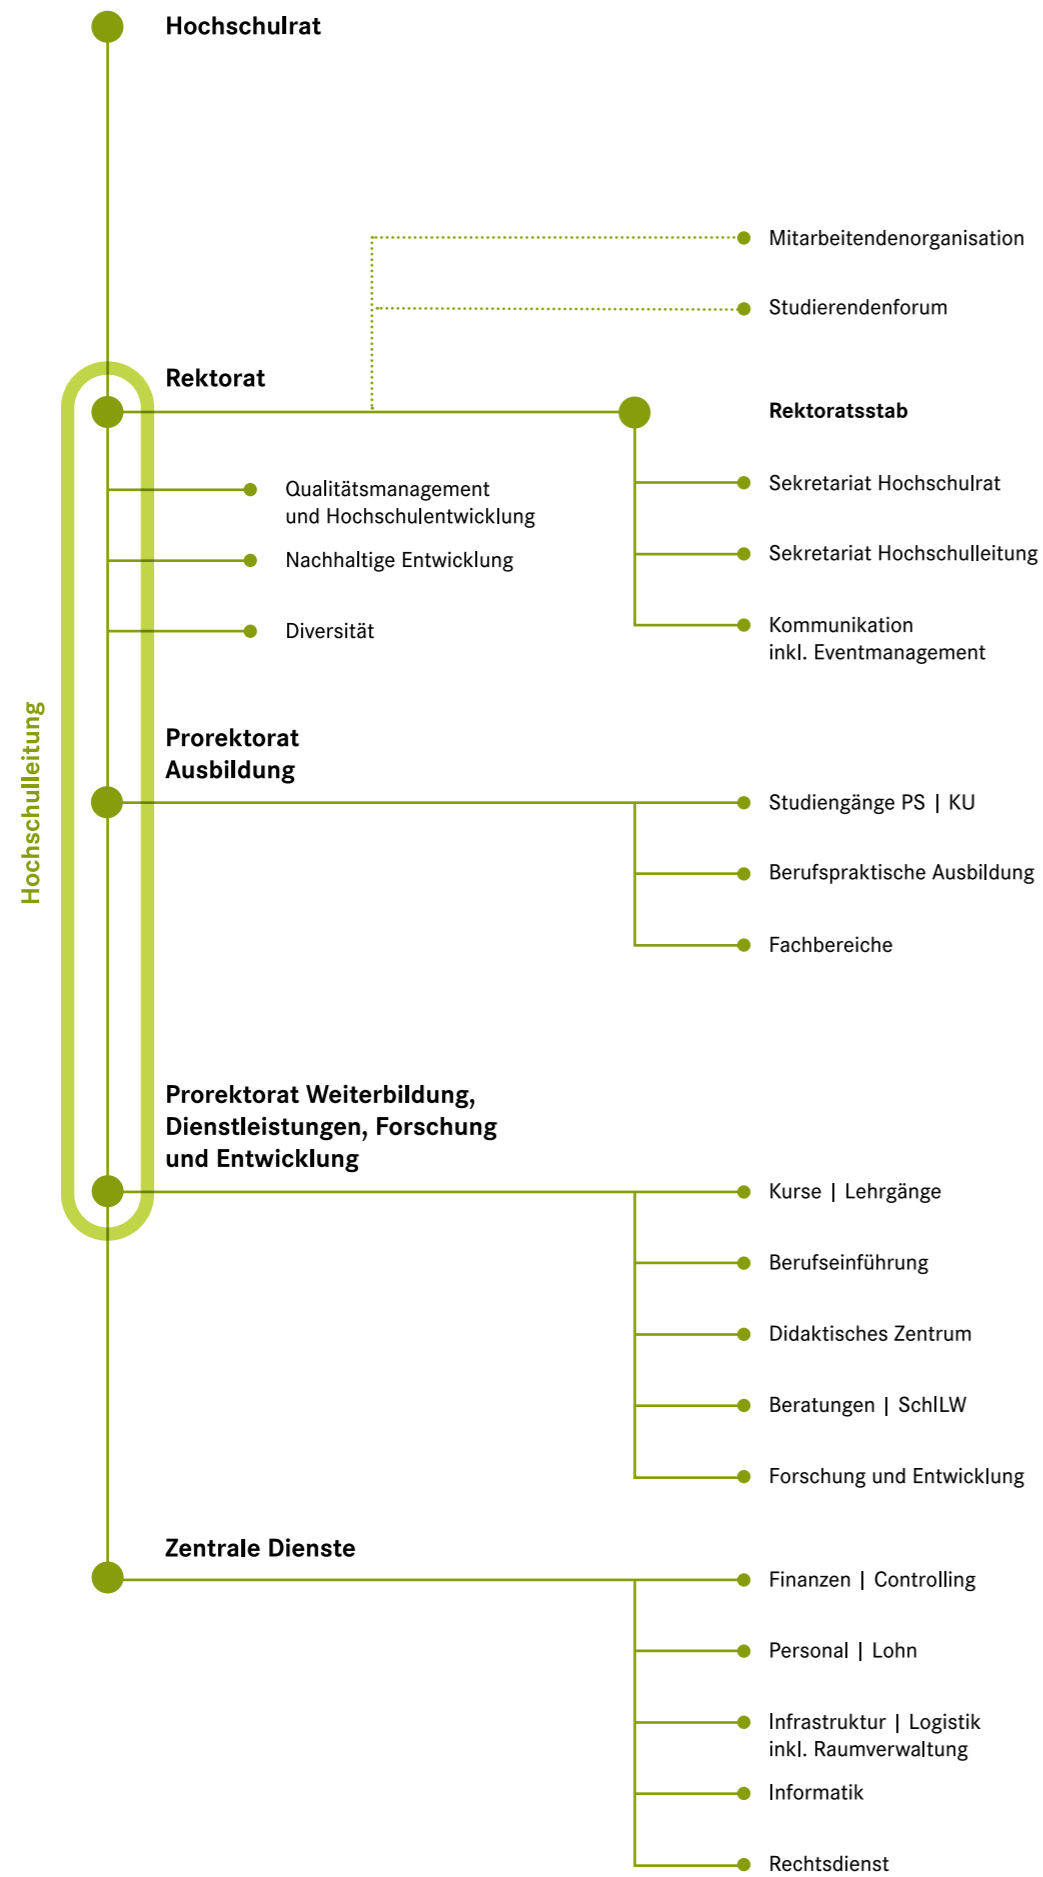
Hochschulrat

Mitarbeitendenorganisation

Studierendenforum

Rektorat

Rektoratsstab

Sekretariat Hochschulrat

Sekretariat Hochschulleitung

Kommunikation inkl. Eventmanagement

Qualitätsmanagement und Hochschulentwicklung

Nachhaltige Entwicklung

Diversität

Hochschulleitung

Prorektorat Ausbildung

Studiengänge PS | KU

Berufspraktische Ausbildung

Fachbereiche

Prorektorat Weiterbildung, Dienstleistungen, Forschung und Entwicklung

Kurse | Lehrgänge

Berufseinführung

Didaktisches Zentrum

Beratungen | SchILW

Forschung und Entwicklung

Zentrale Dienste

Finanzen | Controlling

Personal | Lohn

Infrastruktur | Logistik inkl. Raumverwaltung

Informatik

Rechtsdienst